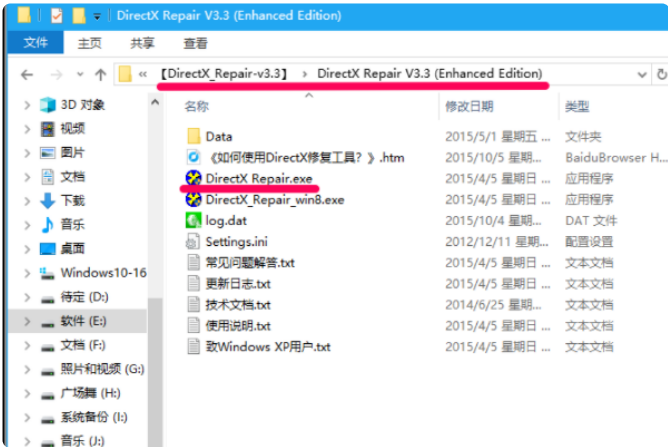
DirectX Repair V3.3 (Enhanced Edition)

文件 主页 共享 查看

« 【DirectX_Repair-v3.3】 › DirectX Repair V3.3 (Enhanced Edition)

3D 对象
视频
图片
文档
下载
音乐
桌面
Windows10-16
待定 (D:)
软件 (E:)
文档 (F:)
照片和视频 (G:)
广场舞 (H:)
系统备份 (I:)
音乐 (J:)

| 名称 | 修改日期 | 类型 |
|---|---|---|
| Data | 2015/5/1 星期五 ... | 文件夹 |
| 《如何使用DirectX修复工具？》.htm | 2015/10/5 星期一 ... | BaiduBrowser H... |
| DirectX Repair.exe | 2015/4/5 星期日 ... | 应用程序 |
| DirectX_Repair_win8.exe | 2015/4/5 星期日 ... | 应用程序 |
| log.dat | 2015/10/4 星期日 ... | DAT 文件 |
| Settings.ini | 2012/12/11 星期... | 配置设置 |
| 常见问题解答.txt | 2015/4/5 星期日 ... | 文本文档 |
| 更新日志.txt | 2015/4/5 星期日 ... | 文本文档 |
| 技术文档.txt | 2014/6/25 星期... | 文本文档 |
| 使用说明.txt | 2015/4/5 星期日 ... | 文本文档 |
| 致Windows XP用户.txt | 2015/4/5 星期日 ... | 文本文档 |